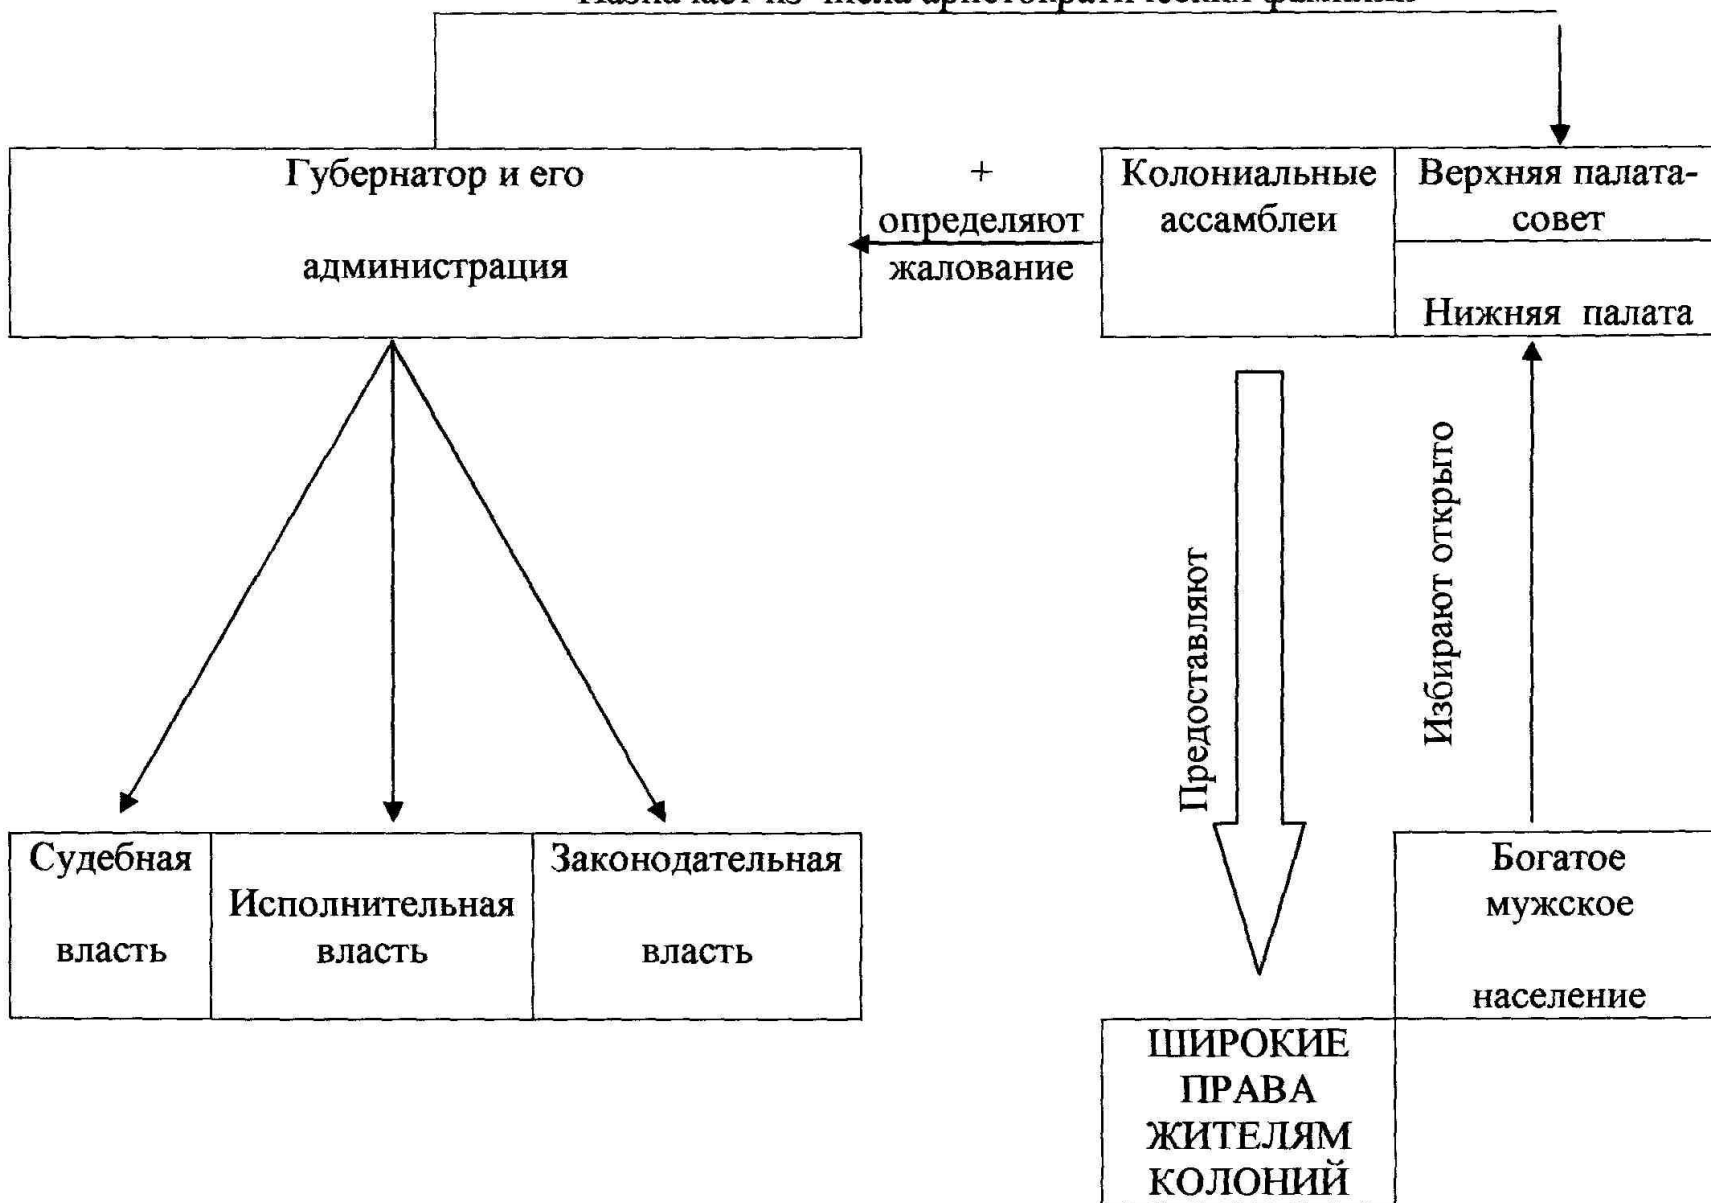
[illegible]

Губернатор и его администрация

+ определяют жалование

Колониальные ассамблеи

Верхняя палата-совет

Нижняя палата

Предоставляют

Избирают открыто

Судебная власть

Исполнительная власть

Законодательная власть

Богатое мужское население

ШИРОКИЕ ПРАВА ЖИТЕЛЯМ КОЛОНИЙ